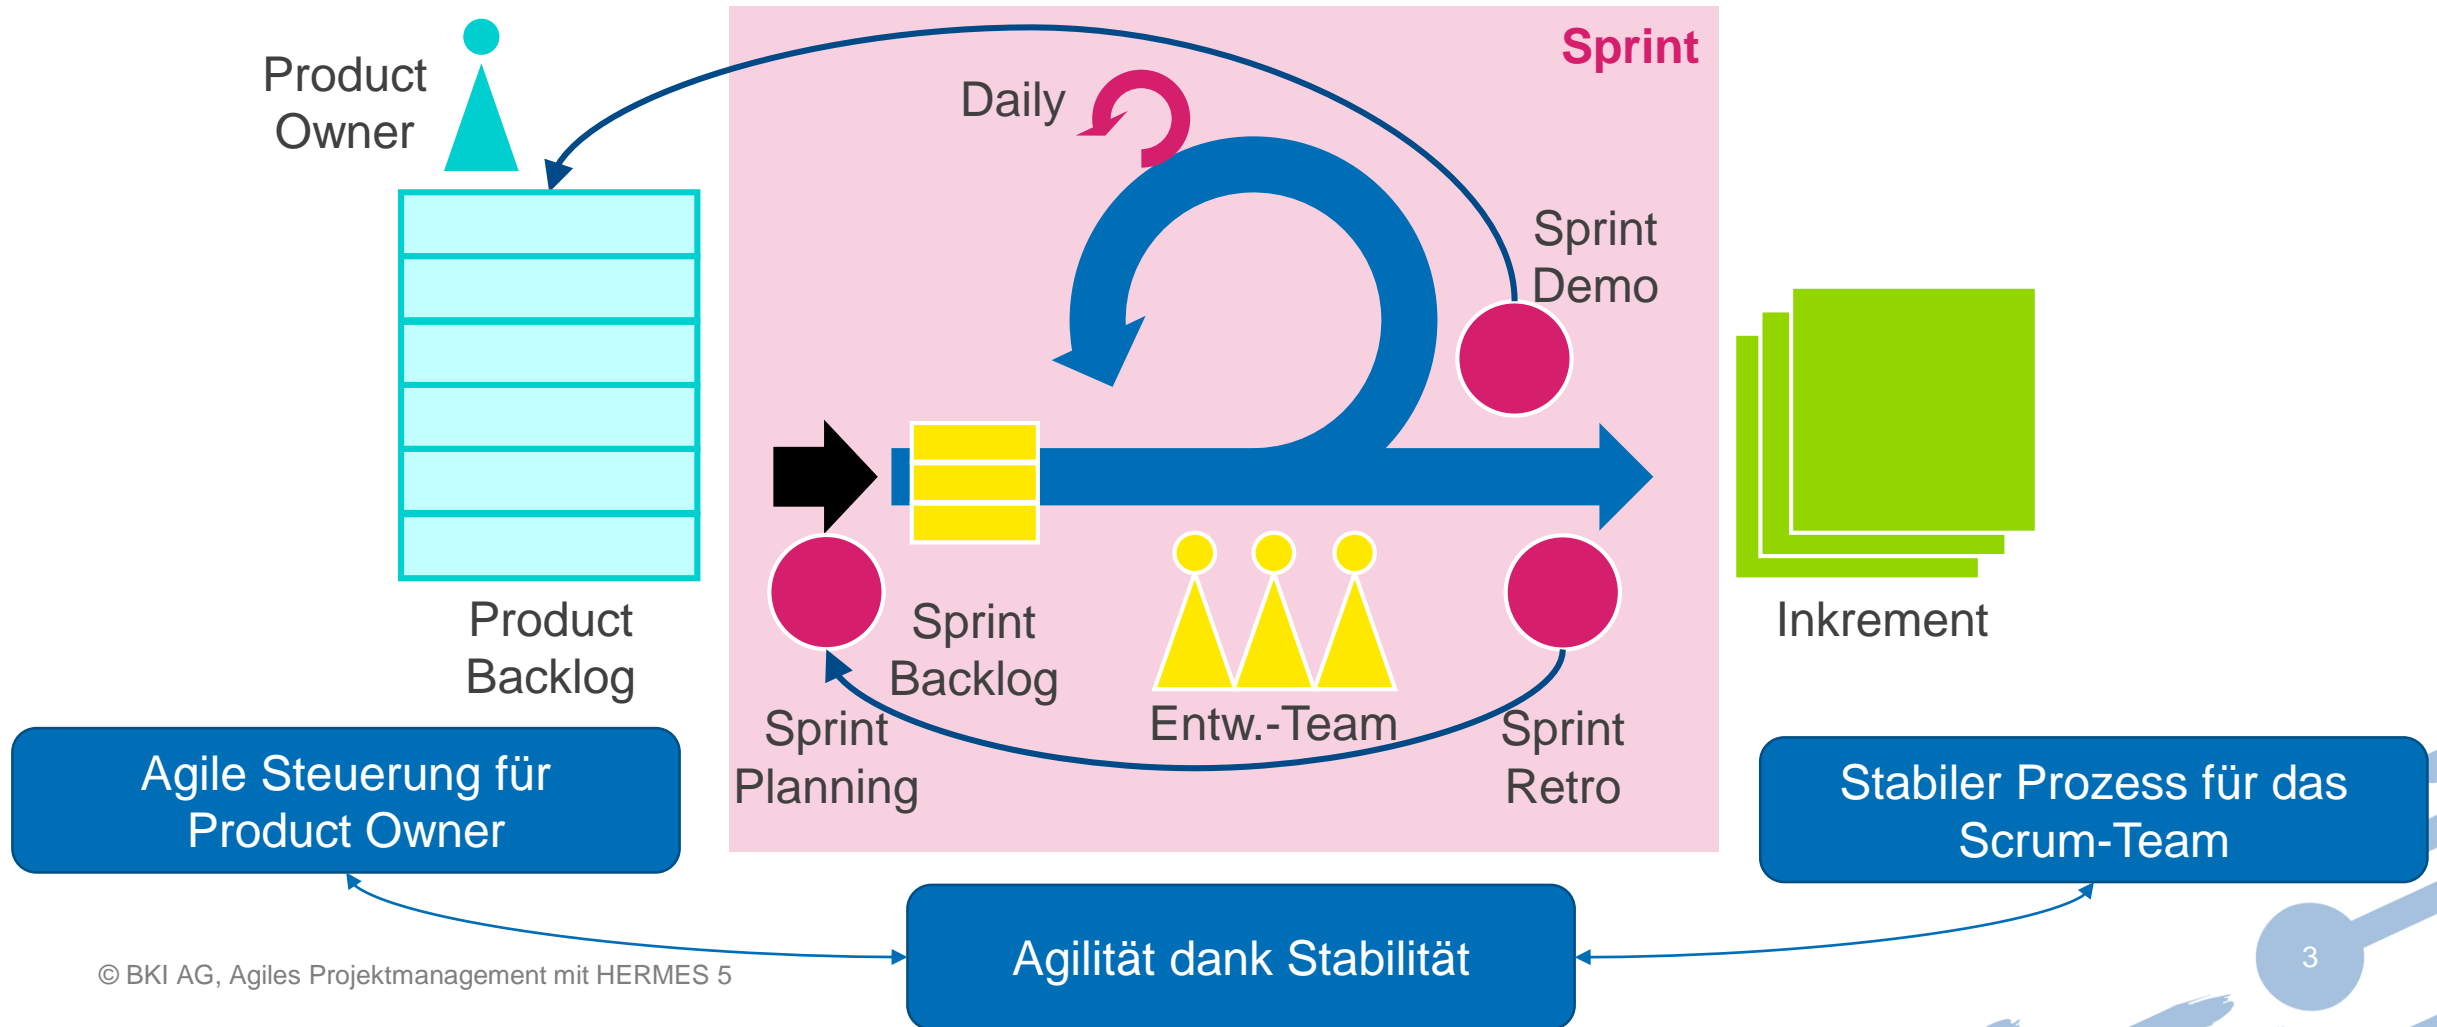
Product Owner

Sprint

Daily

Sprint Demo

Product Backlog

Sprint Backlog

Entw.-Team

Inkrement

Sprint Planning

Sprint Retro

Agile Steuerung für Product Owner

Stabiler Prozess für das Scrum-Team

Agilität dank Stabilität

© BKI AG, Agiles Projektmanagement mit HERMES 5

3